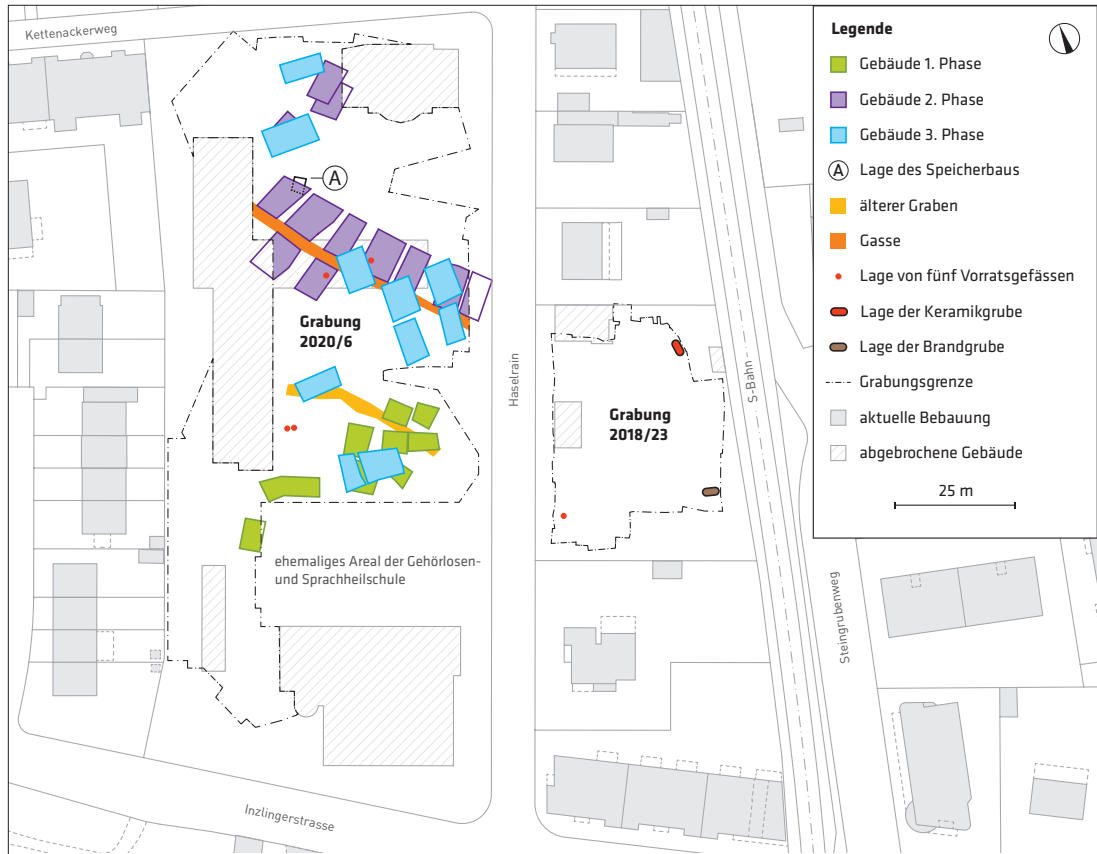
Kettenackerweg

A

Grabung 2020/6

ehemaliges Areal der Gehörlosen- und Sprachheilschule

Inzlingerstrasse

Haselrain

Grabung 2018/23

S-Bahn

Steingrubenweg

Legende

Gebäude 1. Phase

Gebäude 2. Phase

Gebäude 3. Phase

A Lage des Speicherbaus

älterer Graben

Gasse

Lage von fünf Vorratsgefässen

Lage der Keramikgrube

Lage der Brandgrube

Grabungsgrenze

aktuelle Bebauung

abgebrochene Gebäude

25 m